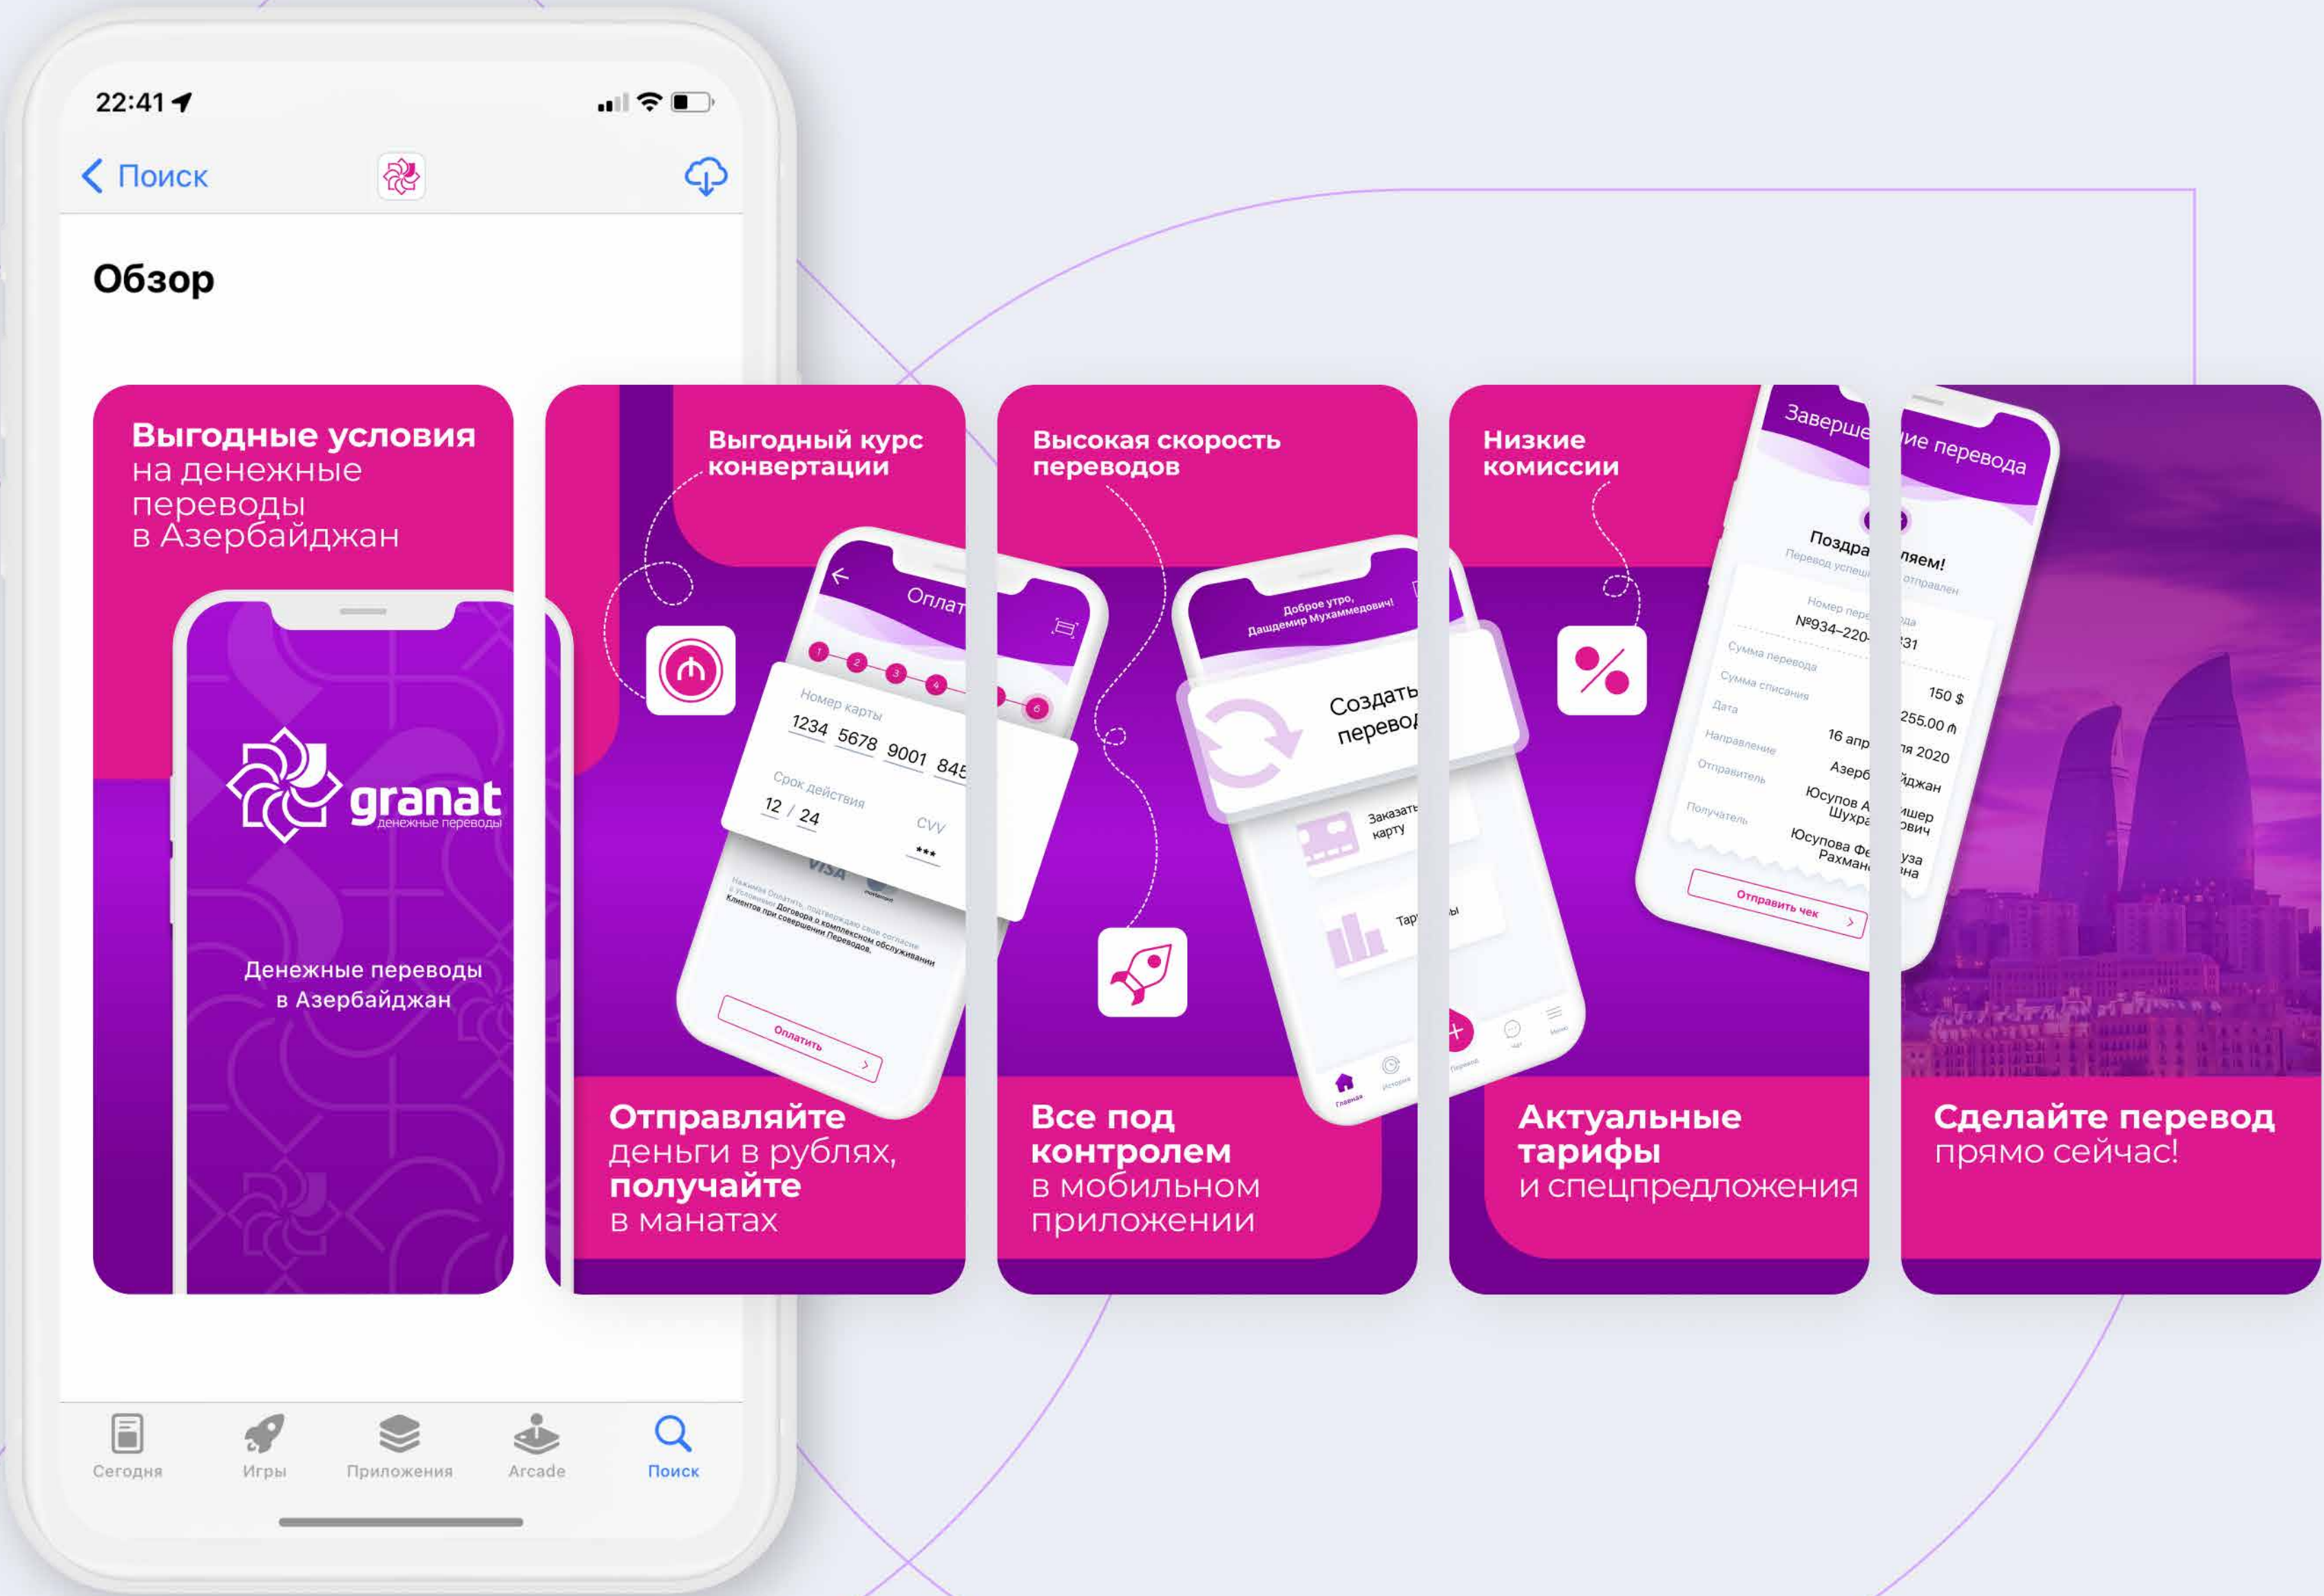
22:41

Поиск

Обзор

Выгодные условия на денежные переводы в Азербайджан

granat
денежные переводы

Денежные переводы в Азербайджан

Выгодный курс конвертации

Оплат

Номер карты
1234 5678 9001 845
Срок действия
12 / 24
CVV
***

VISA

Оплатить

Отправляйте деньги в рублях, получайте в манатах

Высокая скорость переводов

Доброе утро, Дашдемир Мухаммедович!

Создать перевод

Заказать карту

Тар

Все под контролем в мобильном приложении

Низкие комиссии

Заверше ие перевода

Поздра ляем!

Номер пере №934-220

Сумма перевода 150 $
Сумма списания 255.00 ₼
Дата 16 апр я 2020
Направление Азерб йджан
Отправитель Юсупов А Шухра
Получатель Юсупова Ф Рахман

Отправить чек

Актуальные тарифы и спецпредложения

Сделайте перевод прямо сейчас!

Сегодня
Игры
Приложения
Arcade
Поиск